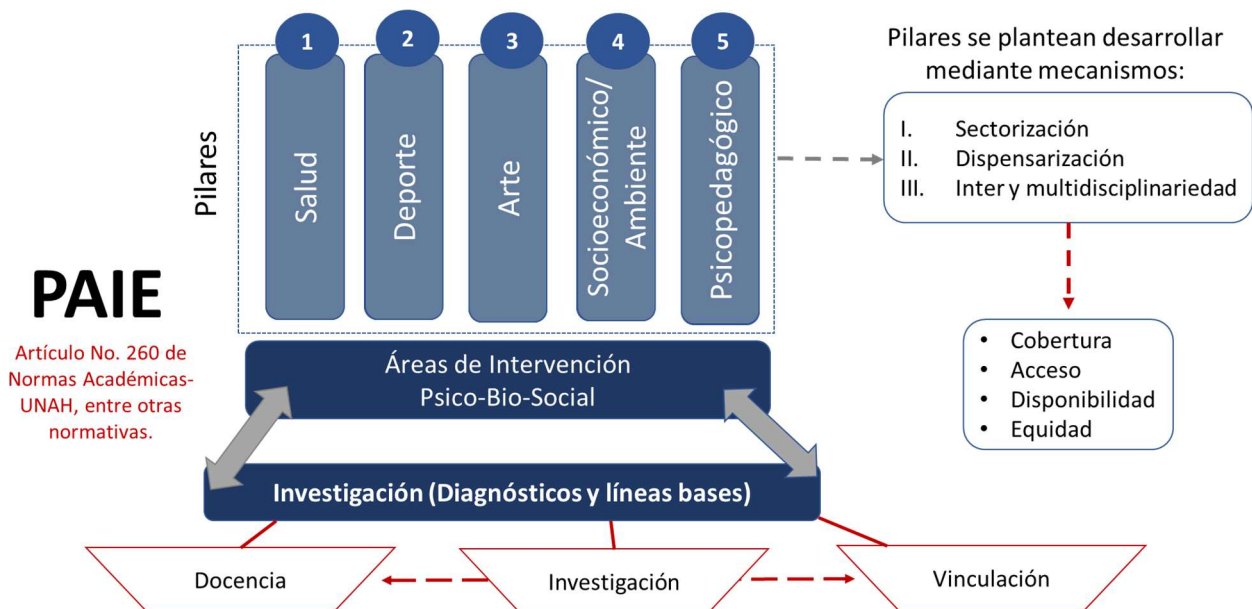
Pilares

1 Salud
2 Deporte
3 Arte
4 Socioeconómico/ Ambiente
5 Psicopedagógico

Pilares se plantean desarrollar mediante mecanismos:

I. Sectorización
II. Dispensarización
III. Inter y multidisciplinariedad

• Cobertura
• Acceso
• Disponibilidad
• Equidad

PAIE

Artículo No. 260 de Normas Académicas-UNAH, entre otras normativas.

Áreas de Intervención Psico-Bio-Social

Investigación (Diagnósticos y líneas bases)

Docencia

Investigación

Vinculación